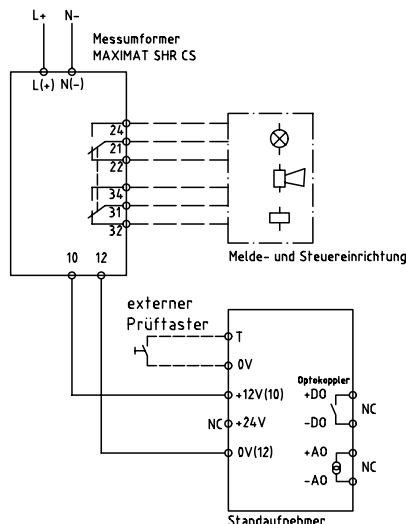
L+ N-

Messumformer
MAXIMAT SHR CS

L(+) N(-)

24
21
22
34
31
32

Melde- und Steuereinrichtung

10 12

externer
Prüftaster

T
0V
+12V(10)
NC +24V
0V(12)

Optokoppler
+DO
-DO
NC
+AO
-AO
NC

Standaufnehmer